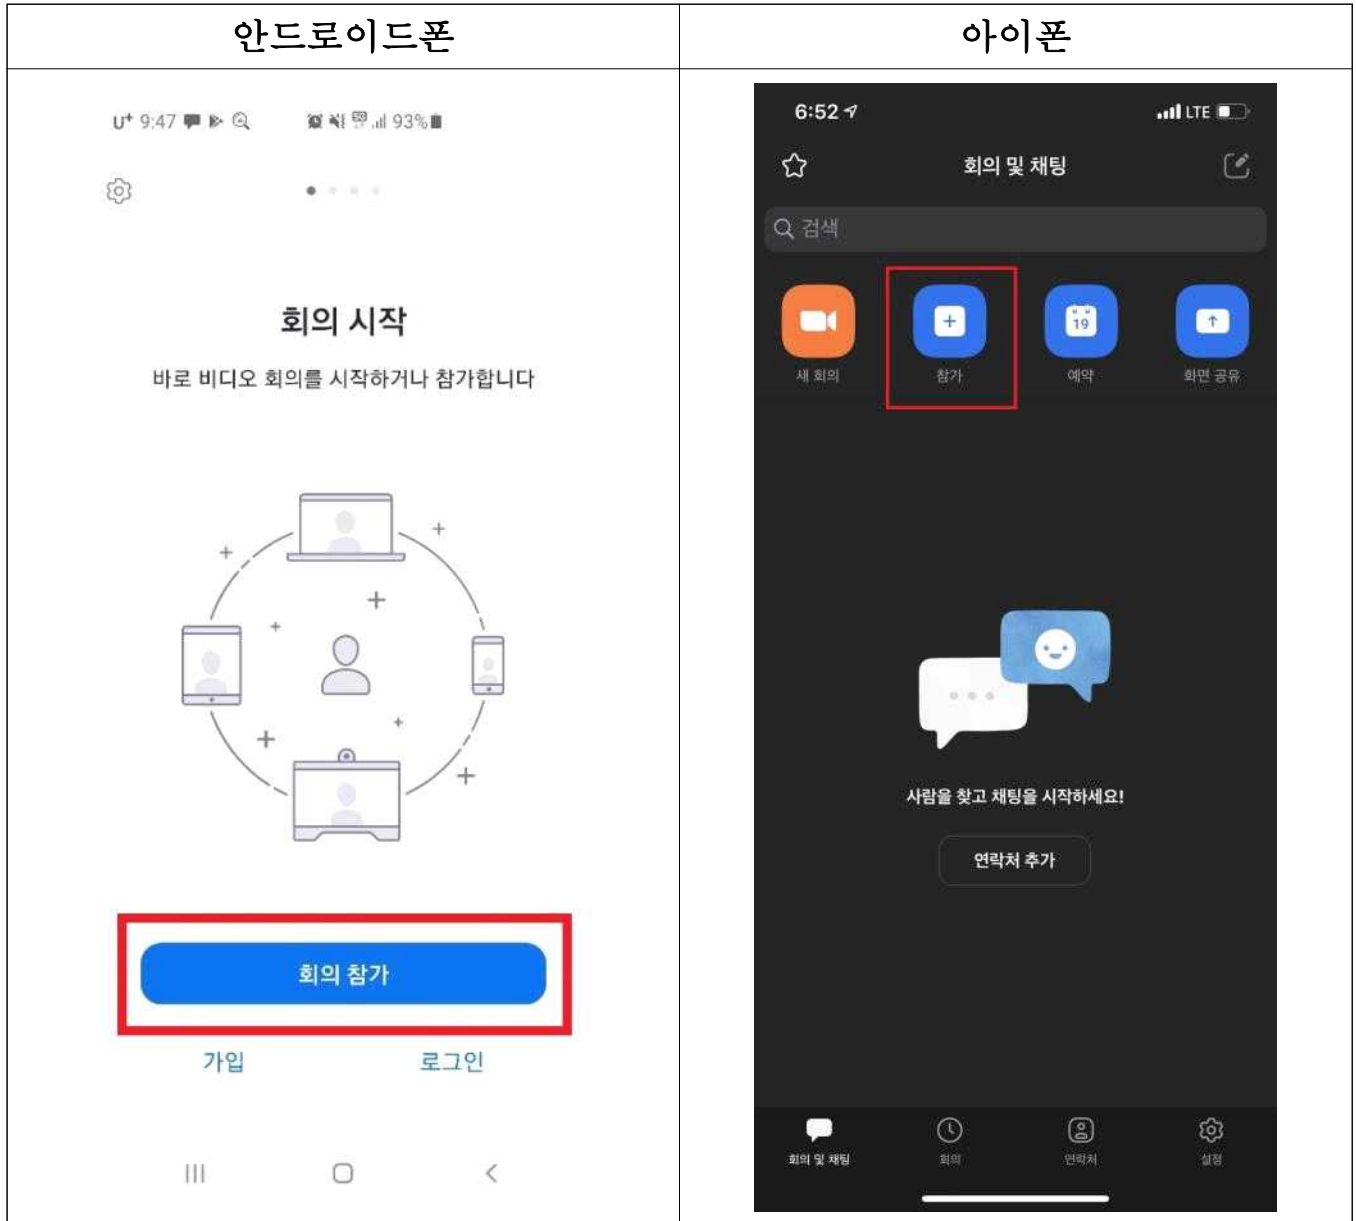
| 안드로이드폰 | 아이폰 |
|---|---|
| U⁺ 9:47 93% 회의 시작 바로 비디오 회의를 시작하거나 참가합니다 회의 참가 가입 로그인 | 6:52 LTE 회의 및 채팅 검색 새 회의 참가 19 예약 화면 공유 사람을 찾고 채팅을 시작하세요! 연락처 추가 회의 및 채팅 회의 연락처 설정 |